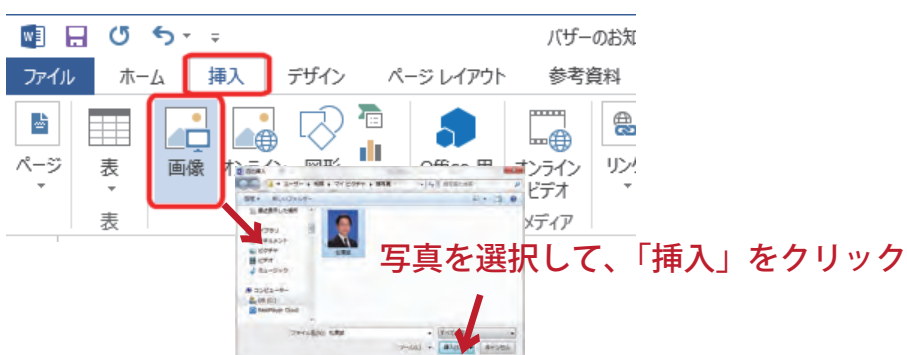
バザーのお知

ファイル
ホーム
挿入
デザイン
ページ レイアウト
参考資料

ページ
表
表
画像
オンライン
図形
Office 用
オンライン ビデオ
メディア
リンク

図の挿入
ライブラリ
ドキュメント
ピクチャ
ビデオ
ミュージック
コンピューター

写真を選択して、「挿入」をクリック

挿入(S)
キャンセル